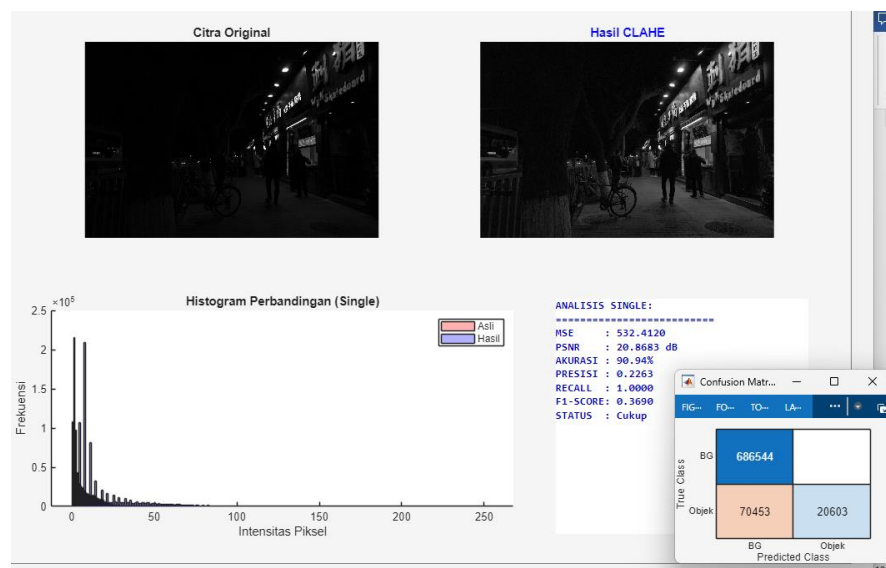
Citra Original

Hasil CLAHE

Histogram Perbandingan (Single)

$\times10^5$

2.5
2
1.5
1
0.5
0

Frekuensi

0 50 100 150 200 250

Intensitas Piksel

Asli
Hasil

ANALISIS SINGLE:
==========================
MSE : 532.4120
PSNR : 20.8683 dB
AKURASI : 90.94%
PRESISI : 0.2263
RECALL : 1.0000
F1-SCORE: 0.3690
STATUS : Cukup

Confusion Matr...

FIG... FO... TO... LA... ...

| True Class | | |
|---|---|---|
| BG | 686544 | |
| Objek | 70453 | 20603 |
| | BG | Objek |

Predicted Class